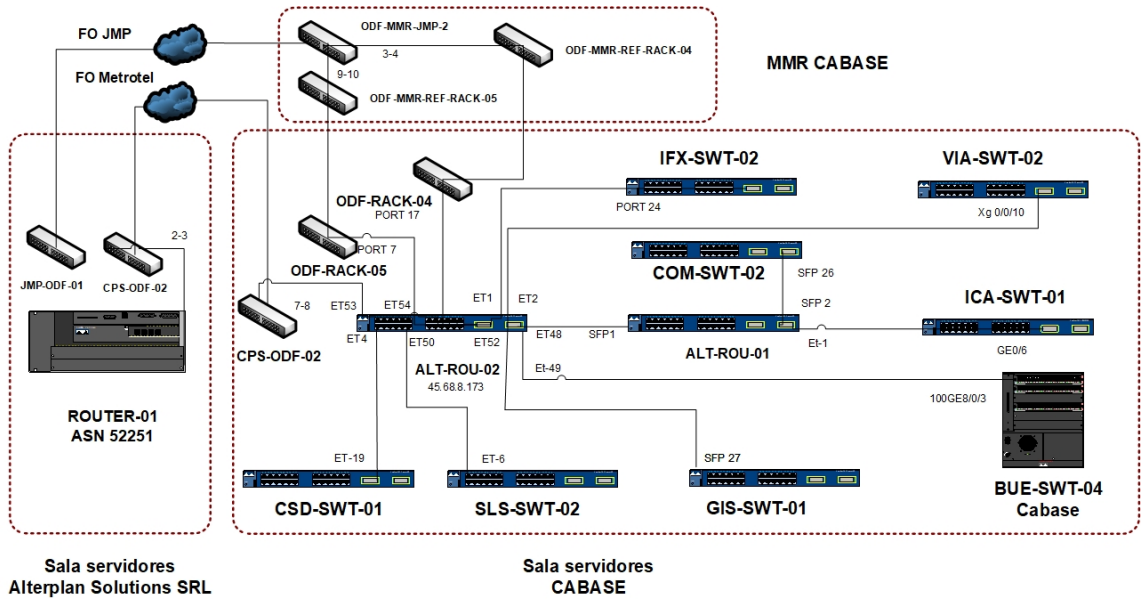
FO JMP
FO Metrotel
ODF-MMR-JMP-2
3-4
ODF-MMR-REF-RACK-04
9-10
ODF-MMR-REF-RACK-05
MMR CABASE

ODF-RACK-04
PORT 17
IFX-SWT-02
PORT 24
VIA-SWT-02
Xg 0/0/10
ODF-RACK-05
PORT 7
COM-SWT-02
SFP 26
2-3
JMP-ODF-01
CPS-ODF-02
7-8
ET53
ET54
ET1
ET2
SFP 2
ICA-SWT-01
CPS-ODF-02
ET4
ET50
ET52
ET48
SFP1
ALT-ROU-01
Et-1
GE0/6
ALT-ROU-02
45.68.8.173
Et-49
100GE8/0/3
ROUTER-01
ASN 52251
ET-19
ET-6
SFP 27
CSD-SWT-01
SLS-SWT-02
GIS-SWT-01
BUE-SWT-04
Cabase

Sala servidores
Alterplan Solutions SRL

Sala servidores
CABASE